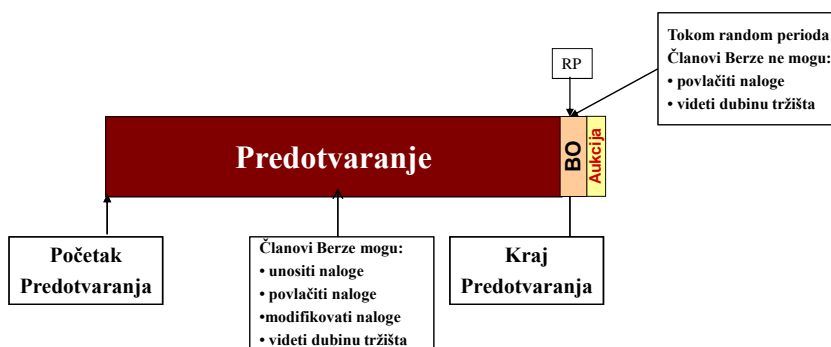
Tokom random perioda Članovi Berze ne mogu:
• povlačiti naloge
• videti dubinu tržišta

RP

Predotvaranje

BO

Aukcija

Početak Predotvaranja

Članovi Berze mogu:
• unositi naloge
• povlačiti naloge
•modifikovati naloge
• videti dubinu tržišta

Kraj Predotvaranja